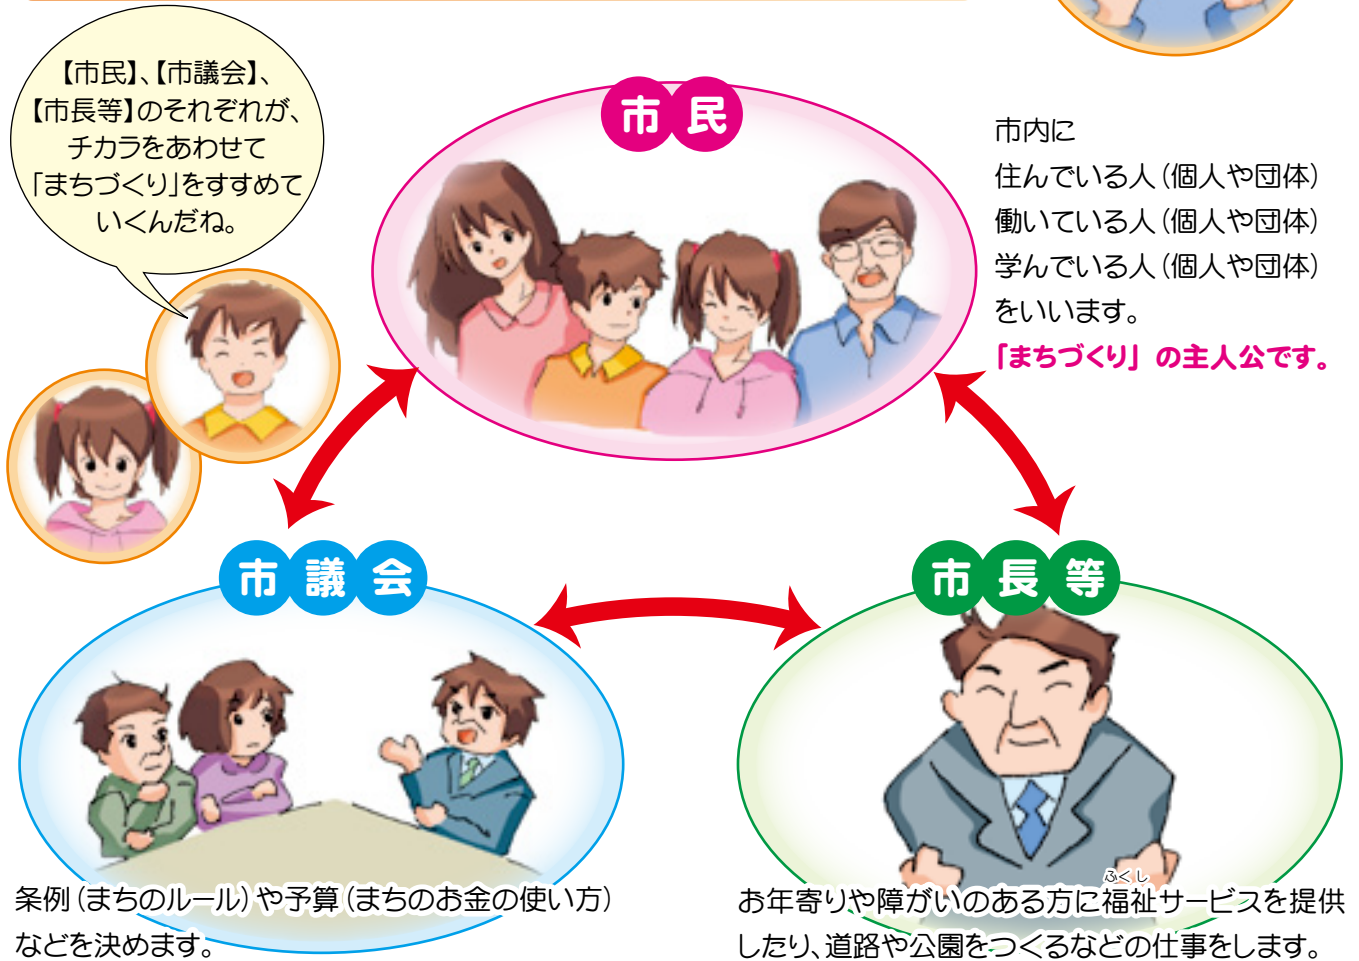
【市民】、【市議会】、【市長等】のそれぞれが、チカラをあわせて「まちづくり」をすすめていくんだね。

市民

市内に
住んでいる人（個人や団体）
働いている人（個人や団体）
学んでいる人（個人や団体）
をいいます。
「まちづくり」の主人公です。

市議会

条例（まちのルール）や予算（まちのお金の使い方）などを決めます。

市長等

お年寄りや障がいのある方に福祉（ふくし）サービスを提供したり、道路や公園をつくるなどの仕事をします。